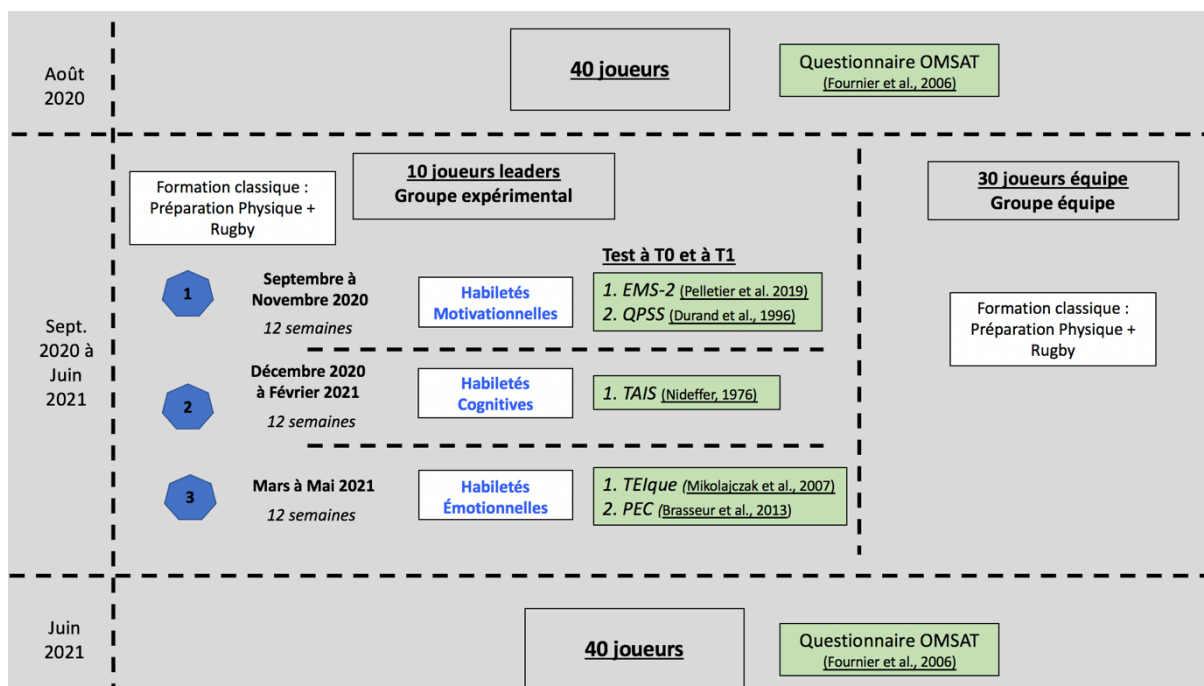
Août 2020

40 joueurs

Questionnaire OMSAT
(Fournier et al., 2006)

Sept. 2020 à Juin 2021

Formation classique : Préparation Physique + Rugby

10 joueurs leaders
Groupe expérimental

30 joueurs équipe
Groupe équipe

Test à T0 et à T1

1
Septembre à Novembre 2020
12 semaines

Habiletés Motivationnelles

1. EMS-2 (Pelletier et al. 2019)
2. QPSS (Durand et al., 1996)

Formation classique : Préparation Physique + Rugby

2
Décembre 2020 à Février 2021
12 semaines

Habiletés Cognitives

1. TAIS (Nideffer, 1976)

3
Mars à Mai 2021
12 semaines

Habiletés Émotionnelles

1. TEIque (Mikolajczak et al., 2007)
2. PEC (Brasseur et al., 2013)

Juin 2021

40 joueurs

Questionnaire OMSAT
(Fournier et al., 2006)